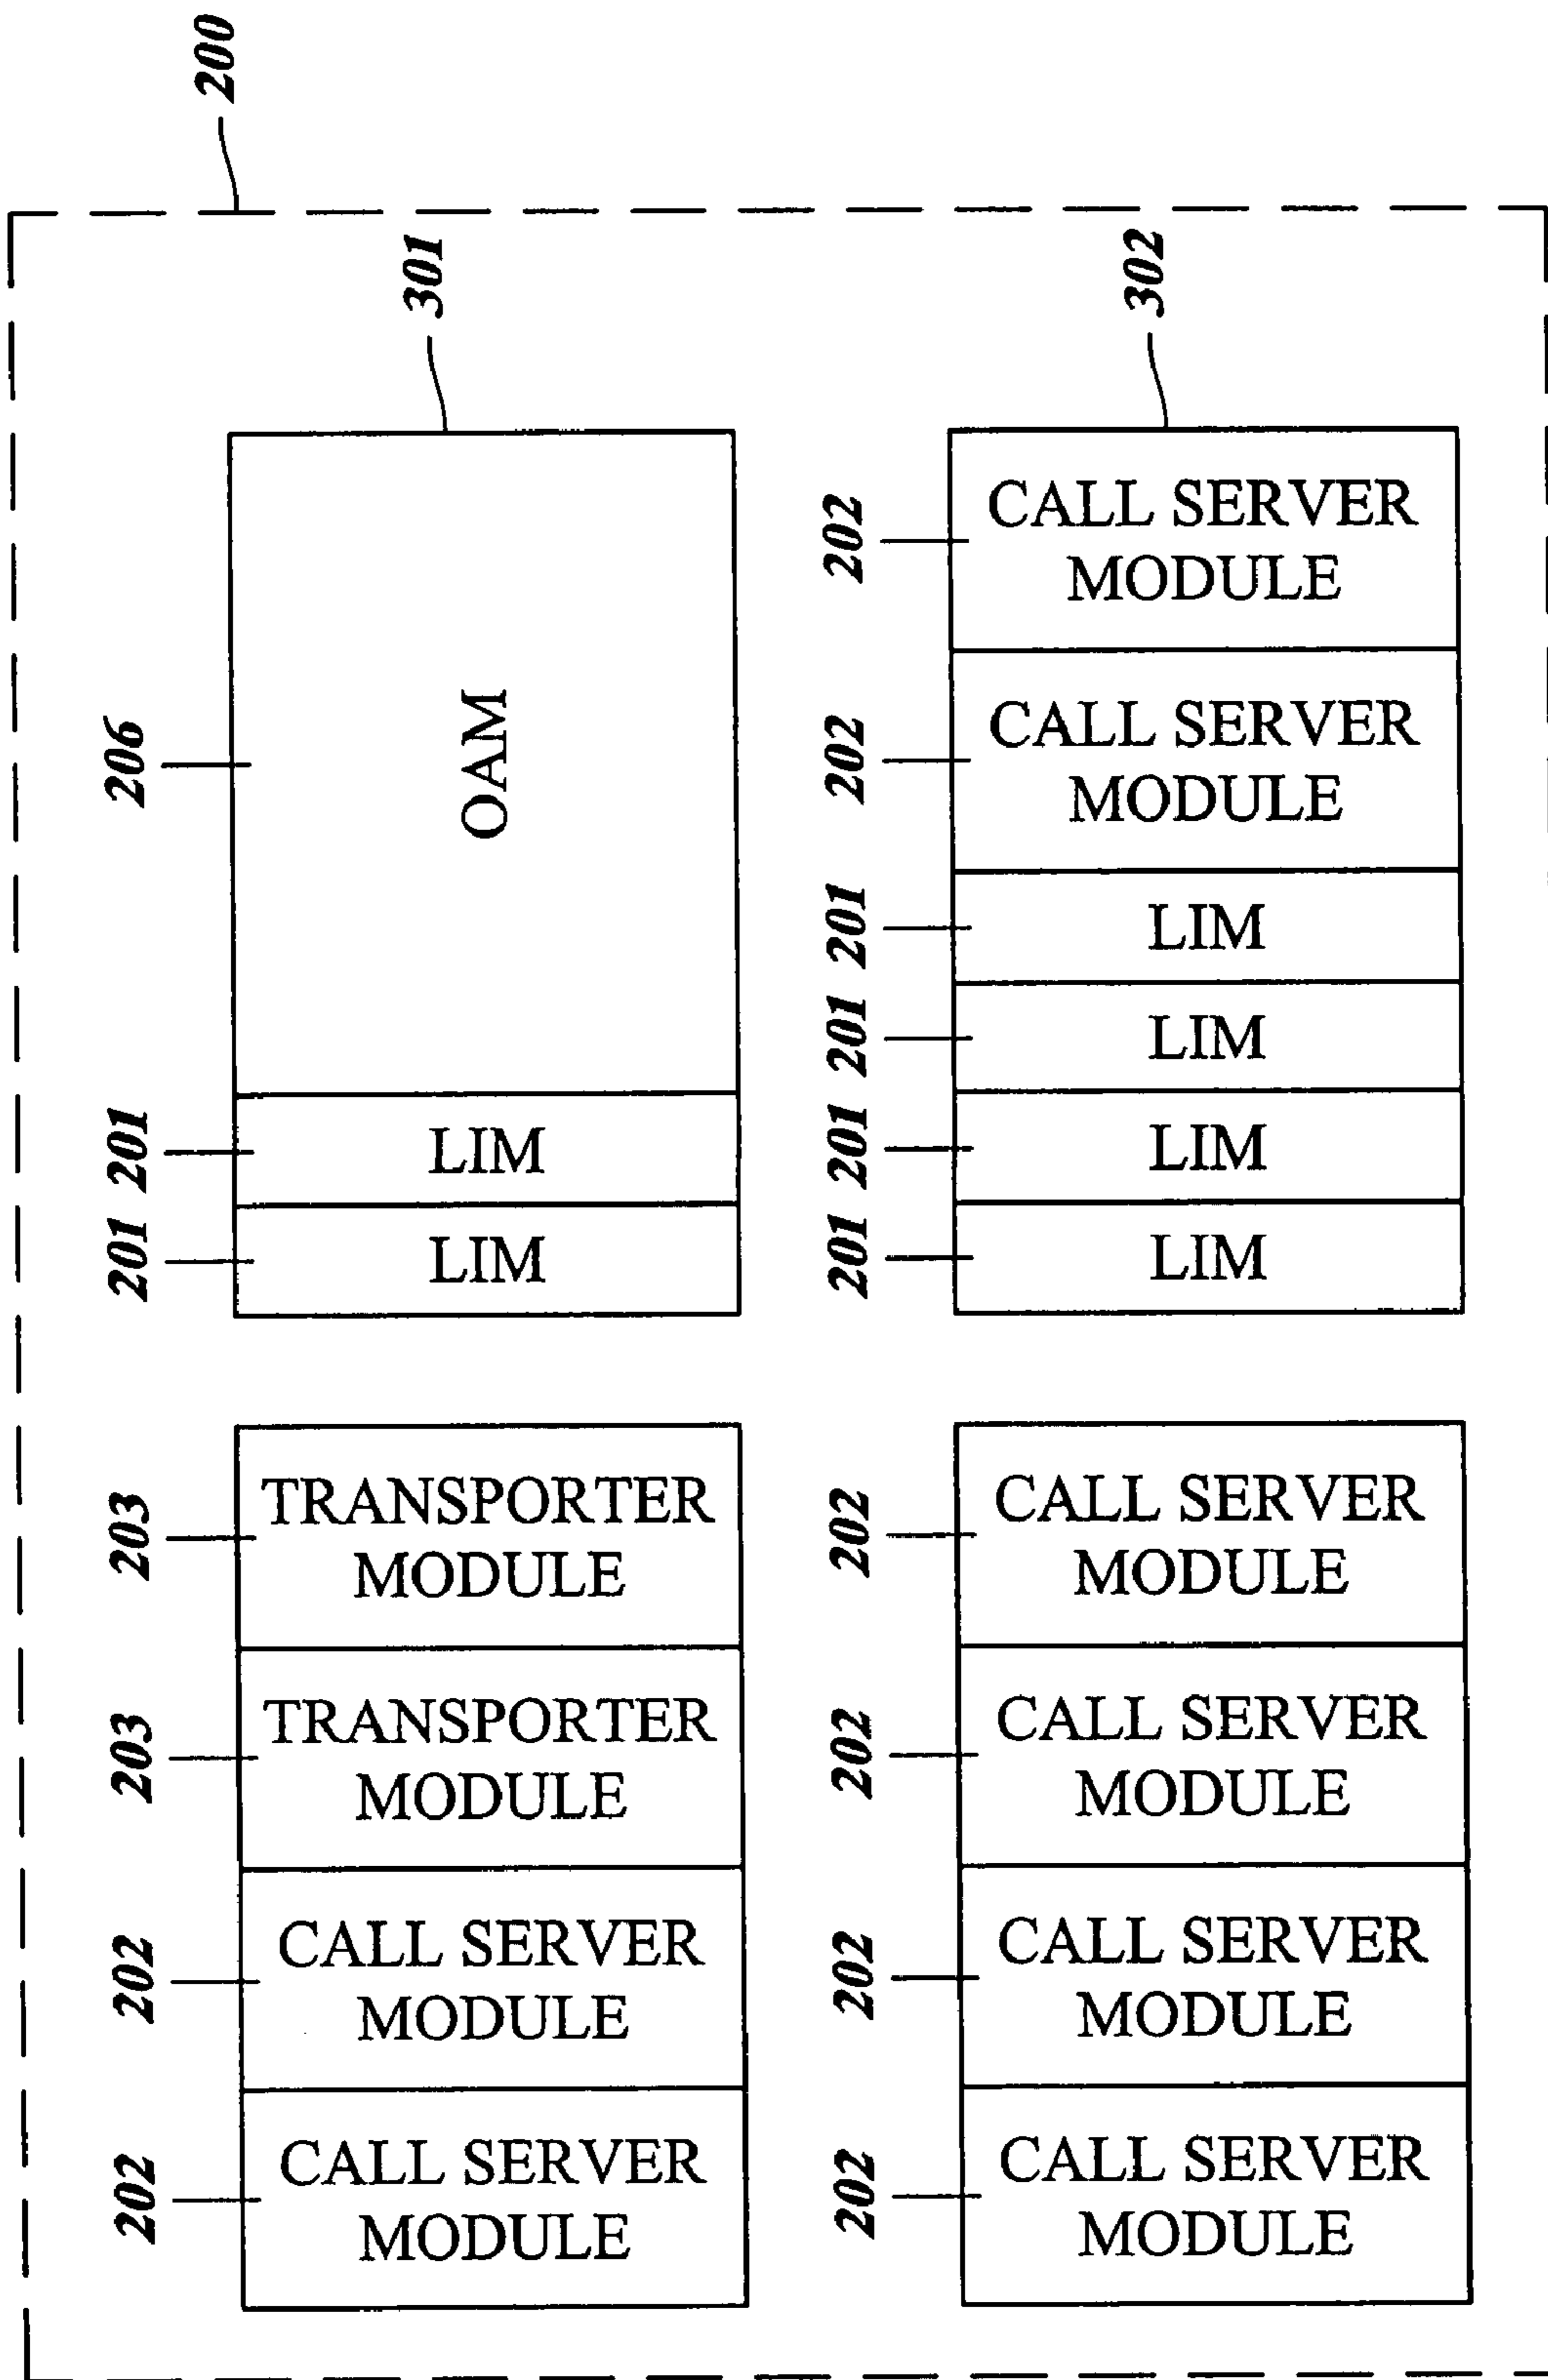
200

301

302

206

OAM

201

LIM

201

LIM

202

CALL SERVER MODULE

202

CALL SERVER MODULE

201

LIM

201

LIM

201

LIM

201

LIM

203

TRANSPORTER MODULE

203

TRANSPORTER MODULE

202

CALL SERVER MODULE

202

CALL SERVER MODULE

202

CALL SERVER MODULE

202

CALL SERVER MODULE

202

CALL SERVER MODULE

202

CALL SERVER MODULE